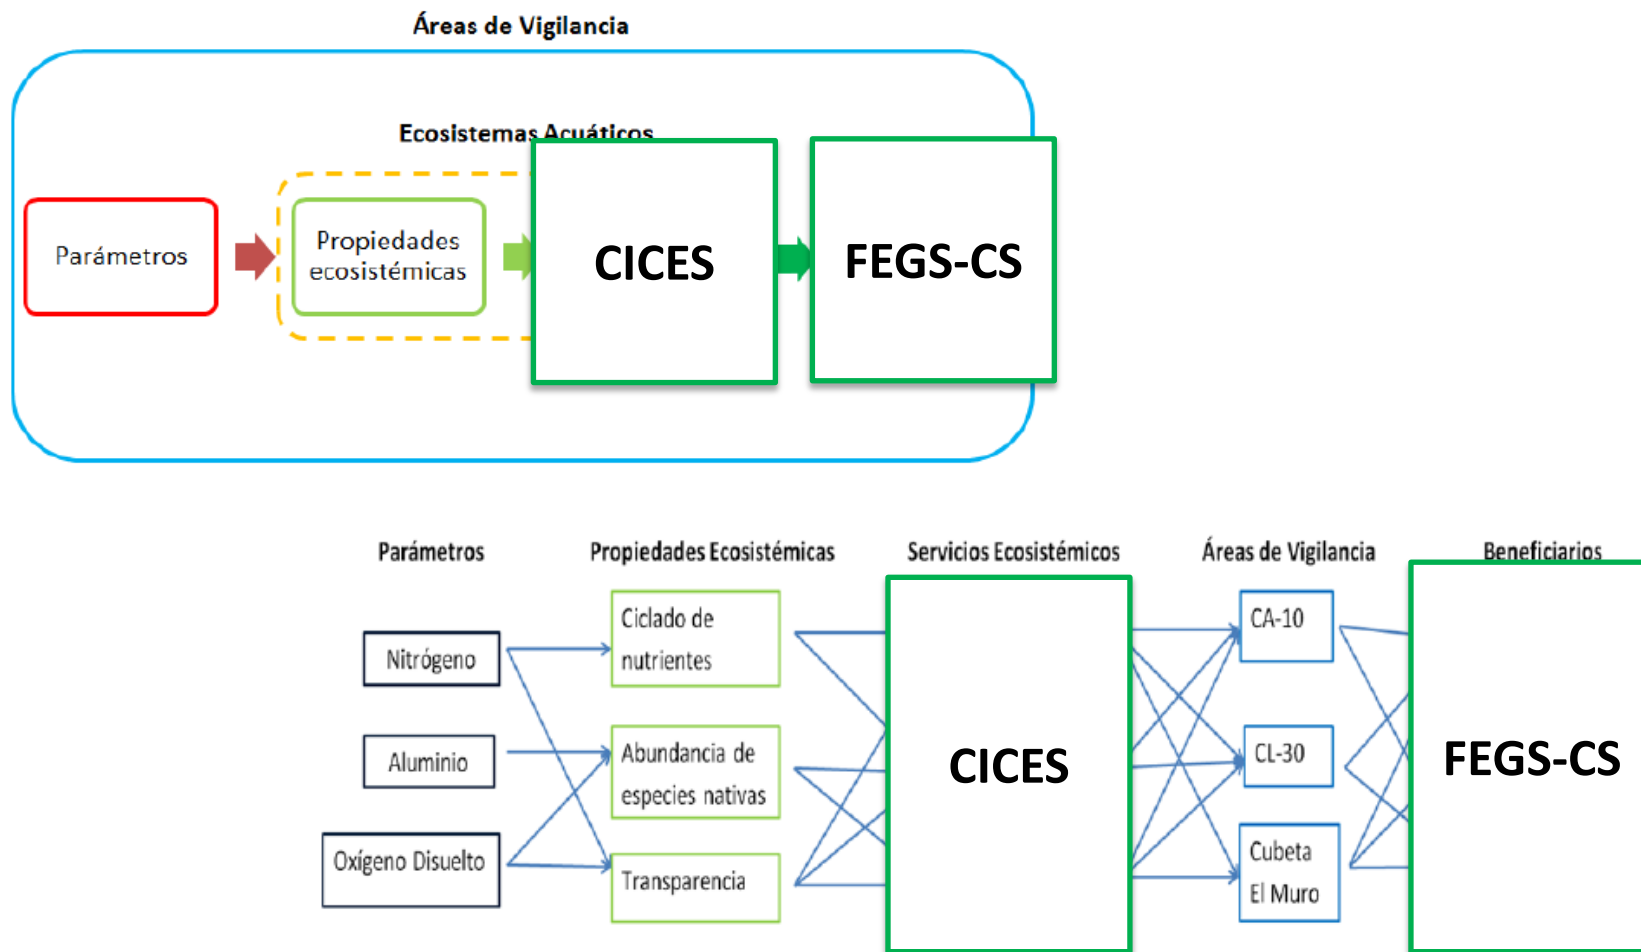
Áreas de Vigilancia

Ecosistemas Acuáticos

Parámetros

Propiedades ecosistémicas

CICES

FEGS-CS

Parámetros

Propiedades Ecosistémicas

Servicios Ecosistémicos

Áreas de Vigilancia

Beneficiarios

Nitrógeno

Aluminio

Oxígeno Disuelto

Ciclado de nutrientes

Abundancia de especies nativas

Transparencia

CICES

CA-10

CL-30

Cubeta El Muro

FEGS-CS